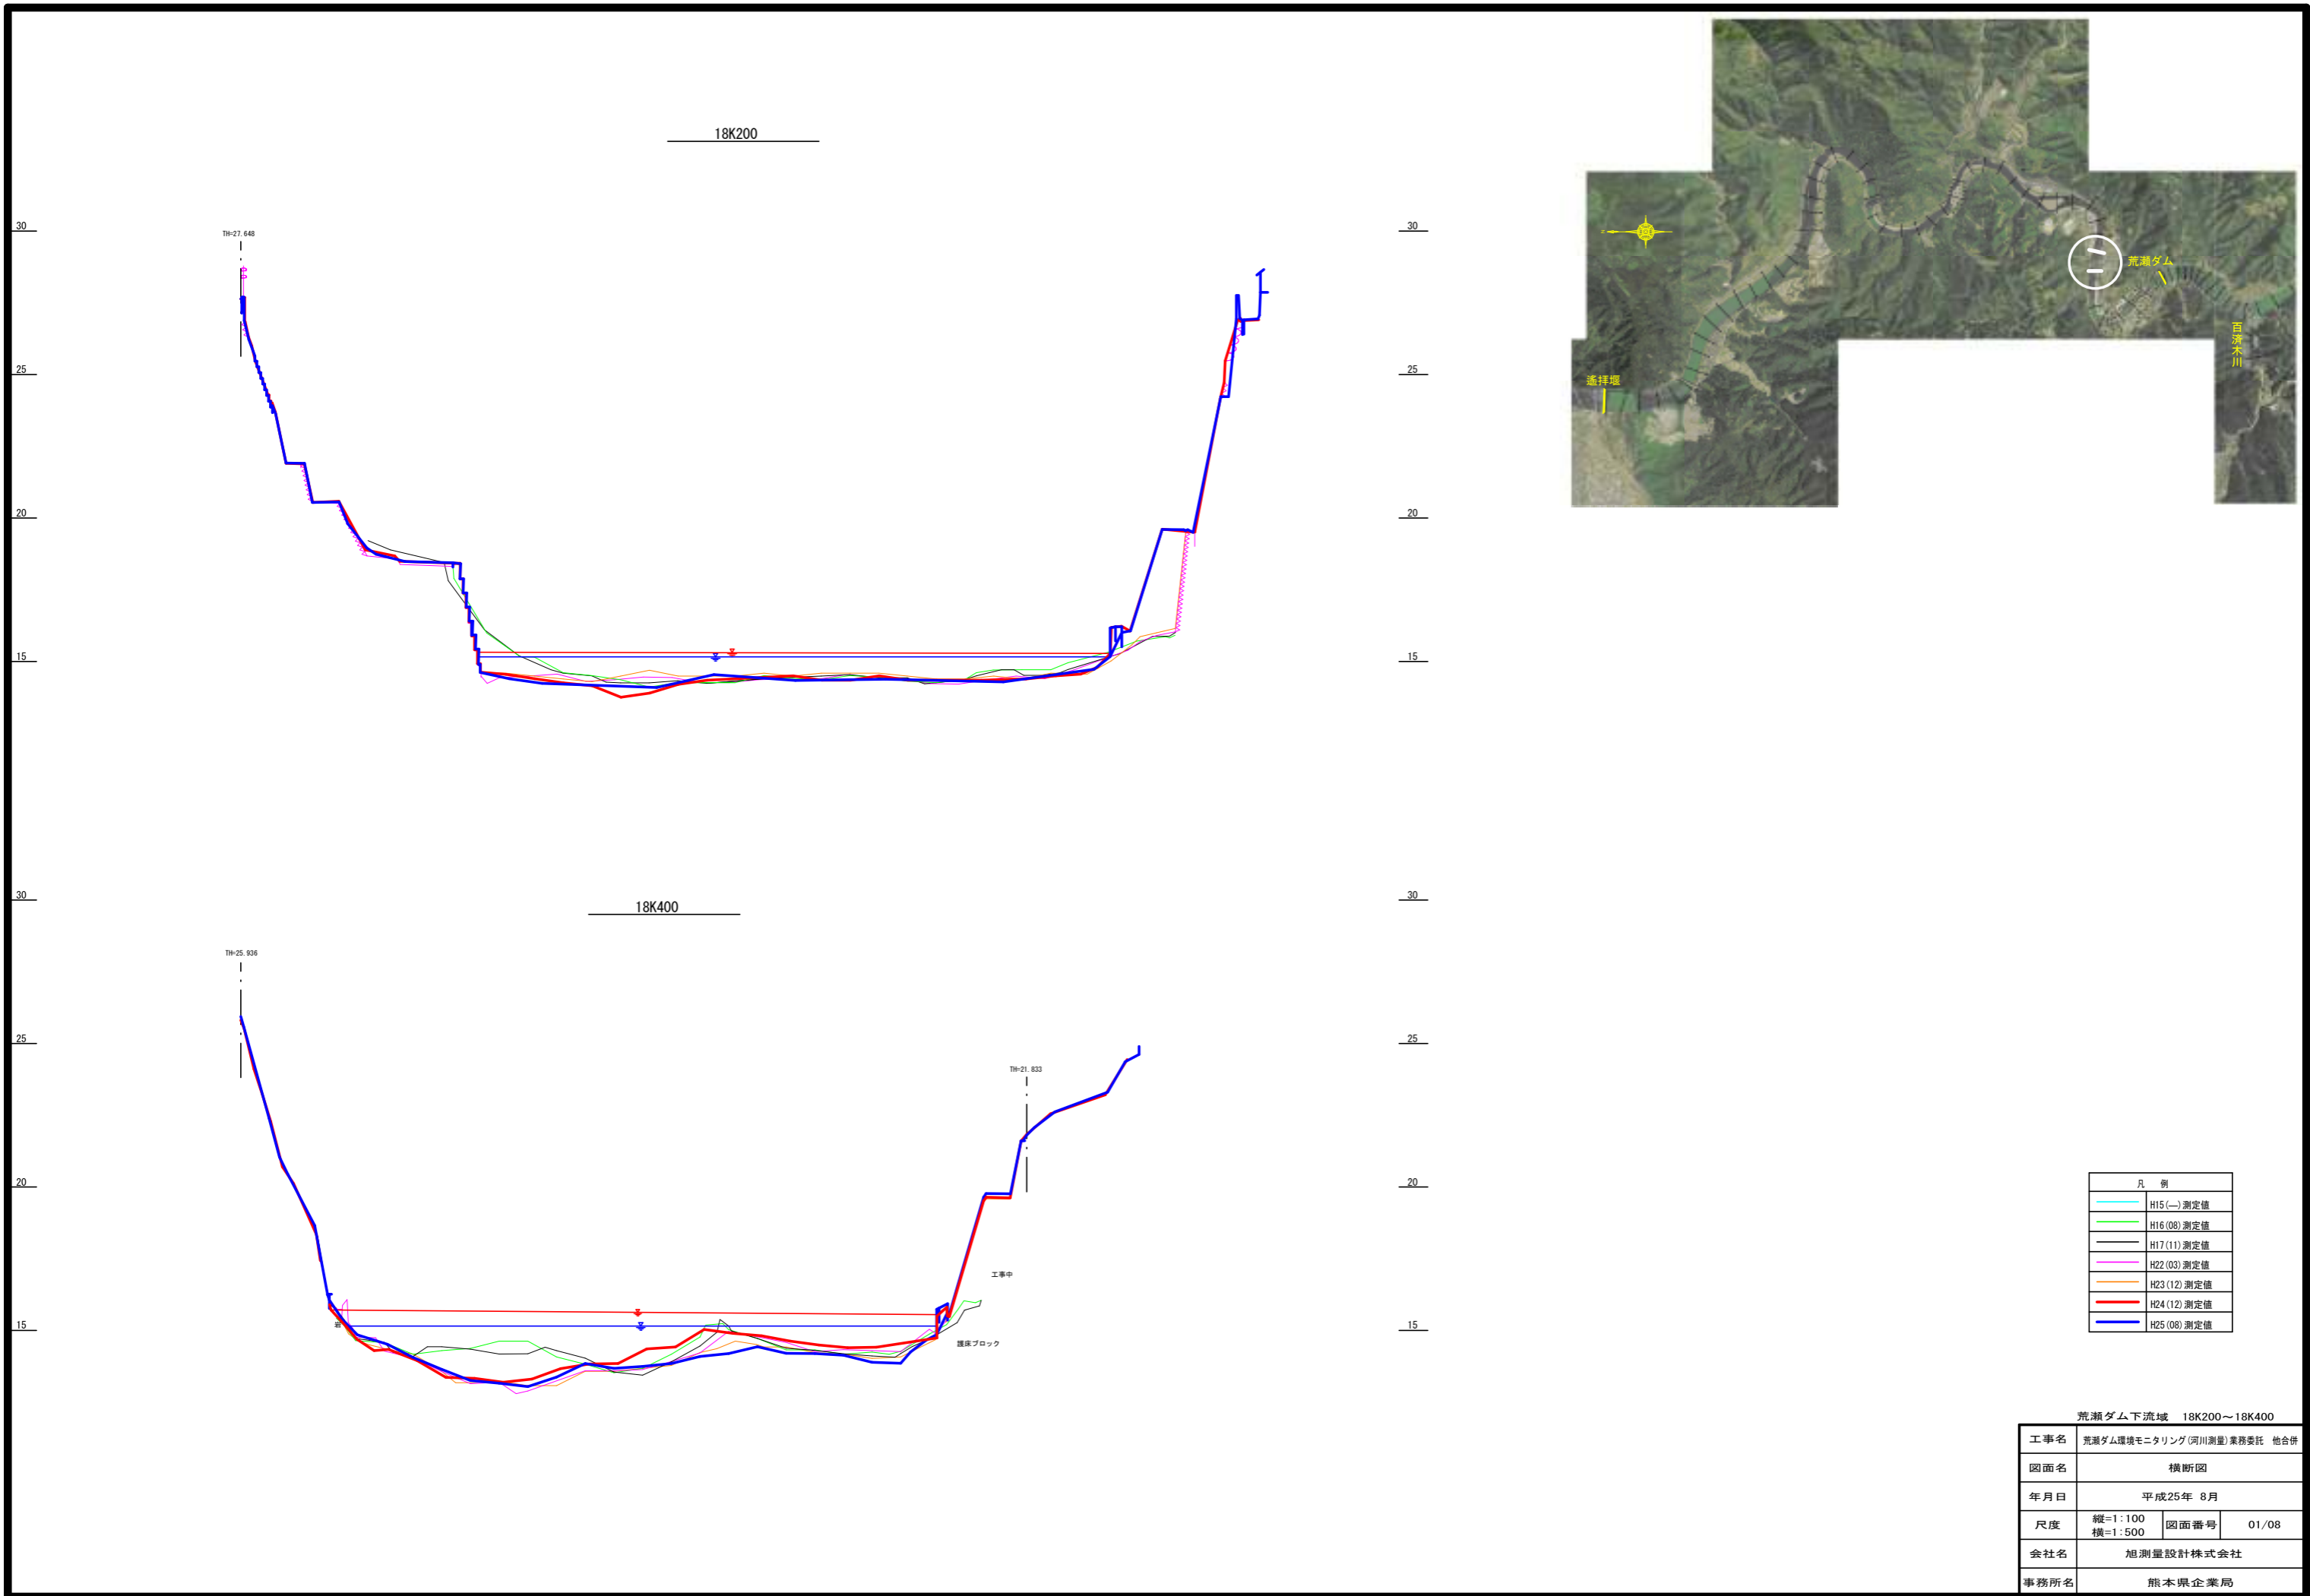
18K200

30
25
20
15

TH=27.648

30
25
20
15

18K400

30
25
20
15

TH=25.936

TH=21.833

工事中

護床ブロック

30
25
20
15

荒瀬ダム
百済木川
遙拝堰

| 凡　例 |
|---|
| H15(―)測定値 |
| H16(08)測定値 |
| H17(11)測定値 |
| H22(03)測定値 |
| H23(12)測定値 |
| H24(12)測定値 |
| H25(08)測定値 |

荒瀬ダム下流域　18K200～18K400

| 工事名 | 荒瀬ダム環境モニタリング(河川測量)業務委託　他合併 | | |
|---|---|---|---|
| 図面名 | 横断図 | | |
| 年月日 | 平成25年　8月 | | |
| 尺度 | 縦=1:100 横=1:500 | 図面番号 | 01/08 |
| 会社名 | 旭測量設計株式会社 | | |
| 事務所名 | 熊本県企業局 | | |